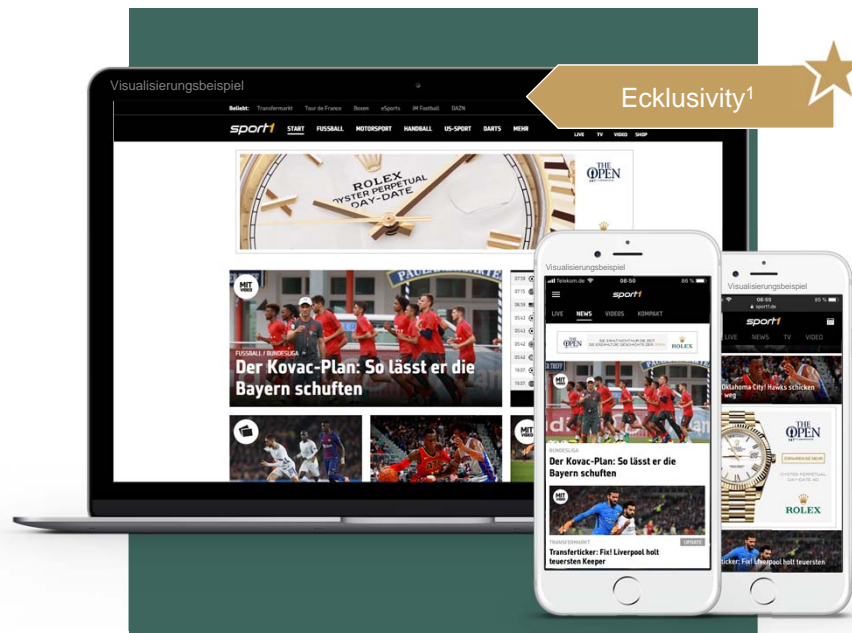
Visualisierungsbeispiel

Ecklusivity¹

Beliebt: Transfermarkt Tour de France Boxen eSports 3M Football DAZN

sport1 START FUSSBALL MOTORSPORT HANDBALL US-SPORT DARTS MEHR LIVE TV VIDEO SHOP

ROLEX OYSTER PERPETUAL DAY-DATE

THE OPEN

MIT VIDEO

FUSSBALL / BUNDESLIGA

Der Kovac-Plan: So lässt er die Bayern schuften

Visualisierungsbeispiel

sport1

LIVE NEWS VIDEOS KOMPAKT

THE OPEN ROLEX

MIT VIDEO

BUNDESLIGA

Der Kovac-Plan: So lässt er die Bayern schuften

MIT VIDEO

TRANSFERMARKT UPDATE

Transferticker: Fix! Liverpool holt teuersten Keeper

Visualisierungsbeispiel

sport1.de

sport1

LIVE NEWS TV VIDEO

Oklahoma City! Hawks schicken weg

THE OPEN

OYSTER PERPETUAL DAY-DATE 40

ROLEX

ticker: Fix! Liverpool holt teuersten